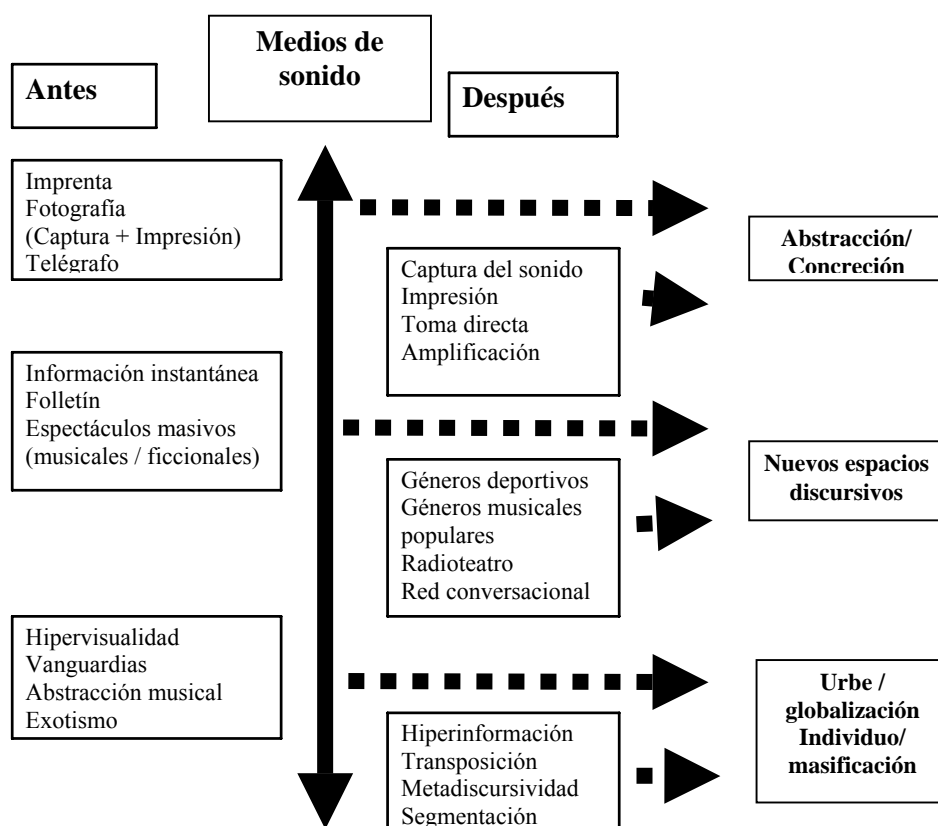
Antes

Medios de sonido

Después

Imprenta
Fotografía
(Captura + Impresión)
Telégrafo

Captura del sonido
Impresión
Toma directa
Amplificación

Abstracción/
Concreción

Información instantánea
Folletín
Espectáculos masivos
(musicales / ficcionales)

Géneros deportivos
Géneros musicales populares
Radioteatro
Red conversacional

Nuevos espacios discursivos

Hipervisualidad
Vanguardias
Abstracción musical
Exotismo

Hiperinformación
Transposición
Metadiscursividad
Segmentación

Urbe /
globalización
Individuo/
masificación